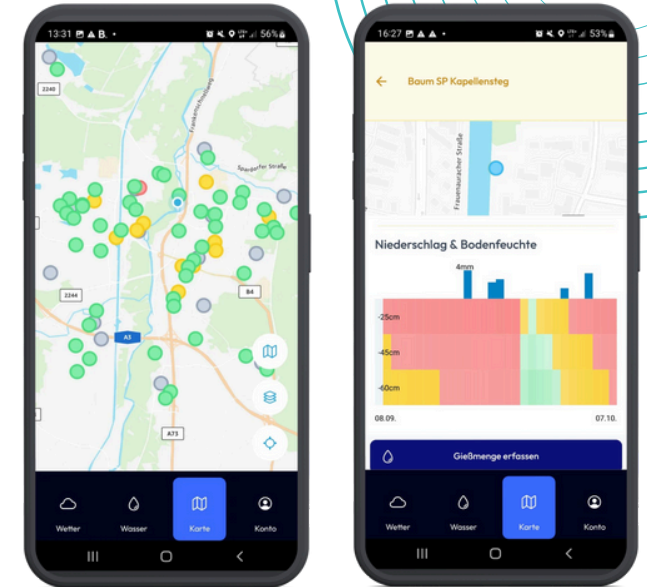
13:31 B.

56%

2240

Frankenschnellweg

Spardorfer Straße

2244

B4

A3

A73

Wetter

Wasser

Karte

Konto

16:27

53%

Baum SP Kapellensteg

Frauenauracher Straße

Niederschlag & Bodenfeuchte

4mm

-25cm

-45cm

-60cm

08.09.

07.10.

Gießmenge erfassen

Wetter

Wasser

Karte

Konto